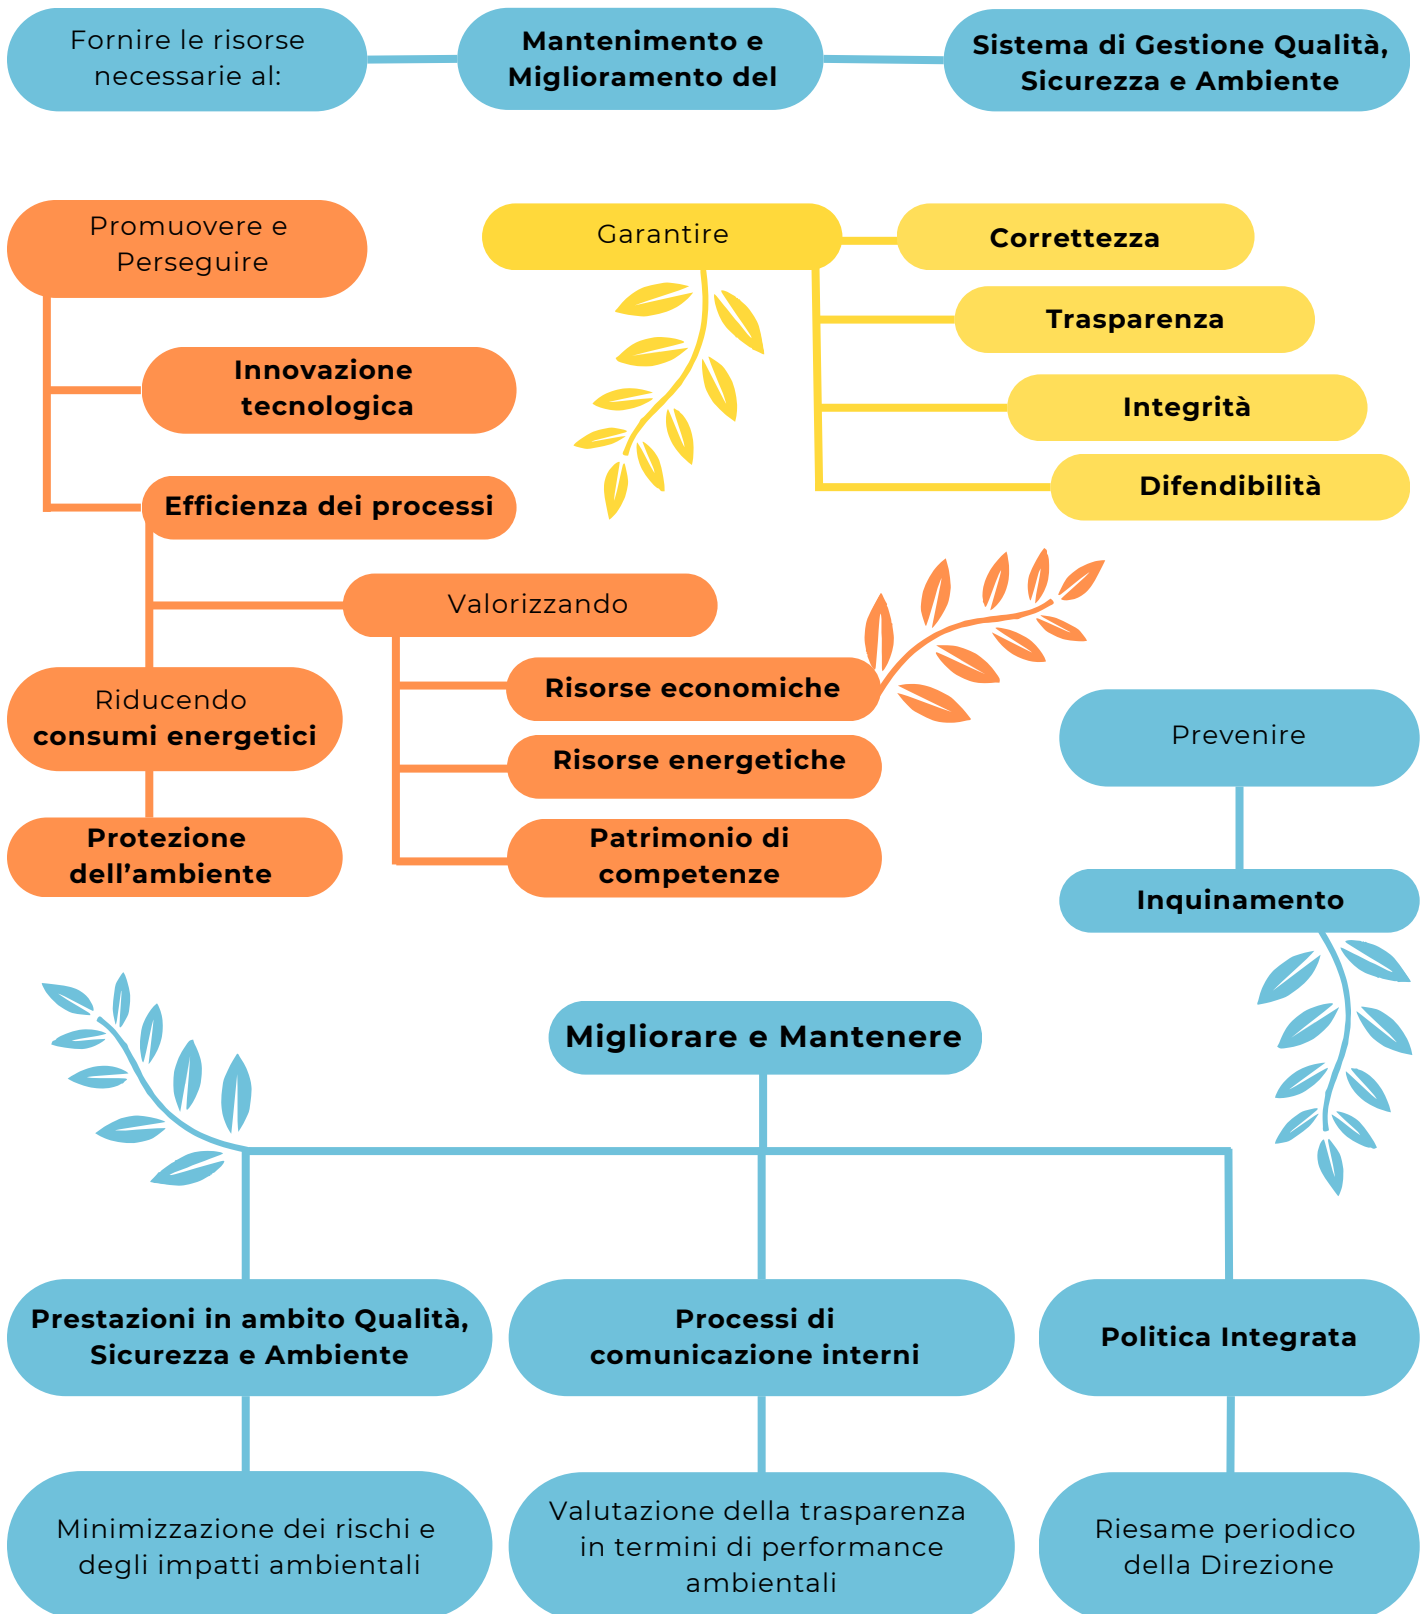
Fornire le risorse necessarie al:

Mantenimento e Miglioramento del

Sistema di Gestione Qualità, Sicurezza e Ambiente

Promuovere e Perseguire

Innovazione tecnologica

Efficienza dei processi

Garantire

Correttezza

Trasparenza

Integrità

Difendibilità

Valorizzando

Risorse economiche

Risorse energetiche

Patrimonio di competenze

Riducendo consumi energetici

Protezione dell’ambiente

Prevenire

Inquinamento

Migliorare e Mantenere

Prestazioni in ambito Qualità, Sicurezza e Ambiente

Processi di comunicazione interni

Politica Integrata

Minimizzazione dei rischi e degli impatti ambientali

Valutazione della trasparenza in termini di performance ambientali

Riesame periodico della Direzione